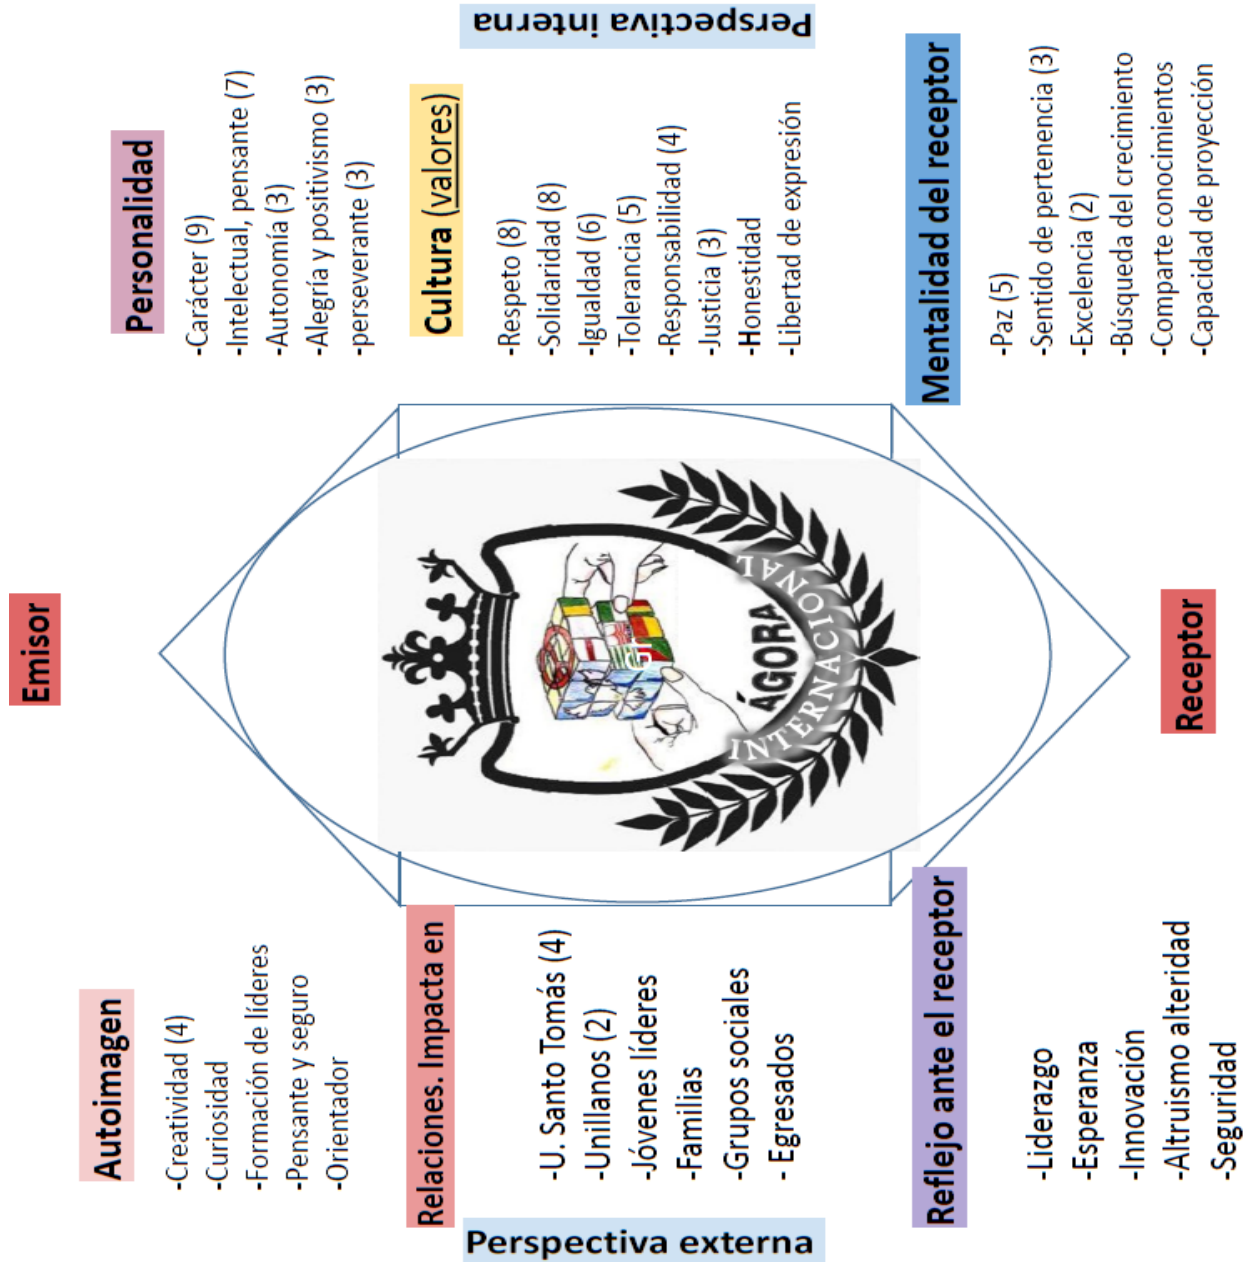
Perspectiva interna

Personalidad
-Carácter (9)
-Intelectual, pensante (7)
-Autonomía (3)
-Alegría y positivismo (3)
-perseverante (3)

Cultura (valores)
-Respeto (8)
-Solidaridad (8)
-Igualdad (6)
-Tolerancia (5)
-Responsabilidad (4)
-Justicia (3)
-Honestidad
-Libertad de expresión

Mentalidad del receptor
-Paz (5)
-Sentido de pertenencia (3)
-Excelencia (2)
-Búsqueda del crecimiento
-Comparte conocimientos
-Capacidad de proyección

Emisor

ÁGORA
INTERNACIONAL

Receptor

Autoimagen
-Creatividad (4)
-Curiosidad
-Formación de líderes
-Pensante y seguro
-Orientador

Relaciones. Impacta en
-U. Santo Tomás (4)
-Unillanos (2)
-Jóvenes líderes
-Familias
-Grupos sociales
- Egresados

Reflejo ante el receptor
-Liderazgo
-Esperanza
-Innovación
-Altruismo alteridad
-Seguridad

Perspectiva externa